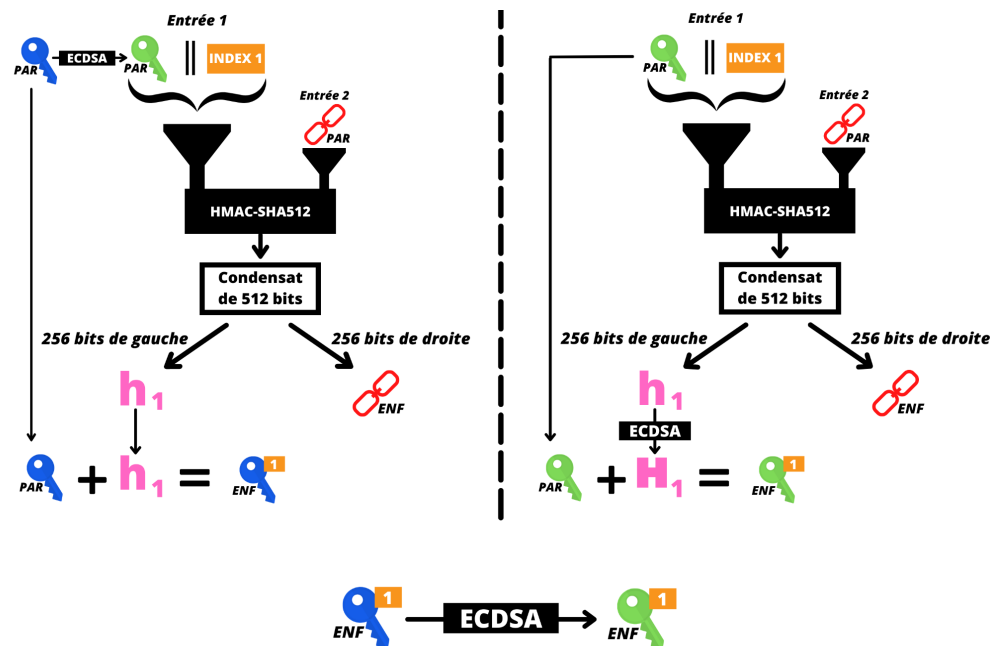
Entrée 1

PAR ECDSA PAR || INDEX 1

Entrée 2

PAR

HMAC-SHA512

Condensat de 512 bits

256 bits de gauche

256 bits de droite

$h_1$

ENF

PAR + $h_1$ = ENF 1

Entrée 1

PAR || INDEX 1

Entrée 2

PAR

HMAC-SHA512

Condensat de 512 bits

256 bits de gauche

256 bits de droite

$h_1$

ECDSA

ENF

PAR + $H_1$ = ENF 1

ENF 1 ECDSA ENF 1